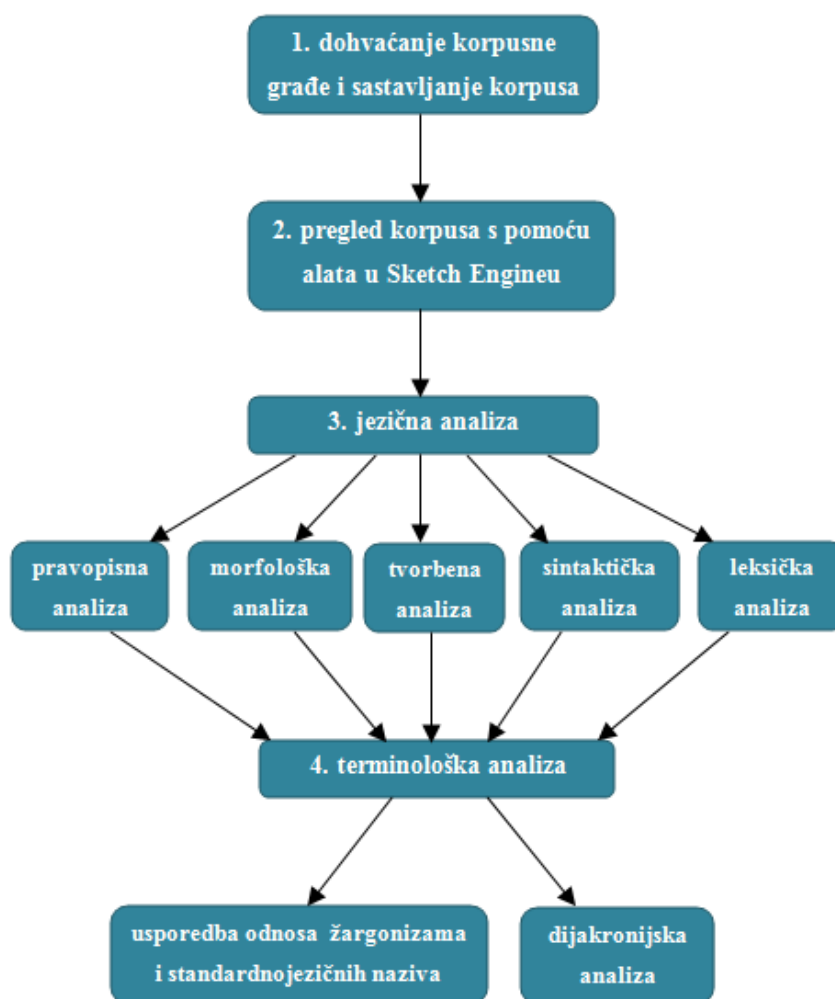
1. dohvaćanje korpusne građe i sastavljanje korpusa

2. pregled korpusa s pomoću alata u Sketch Engineu

3. jezična analiza

pravopisna analiza

morfološka analiza

tvorbena analiza

sintaktička analiza

leksička analiza

4. terminološka analiza

usporedba odnosa žargonizama i standardnojezičnih naziva

dijakronijska analiza